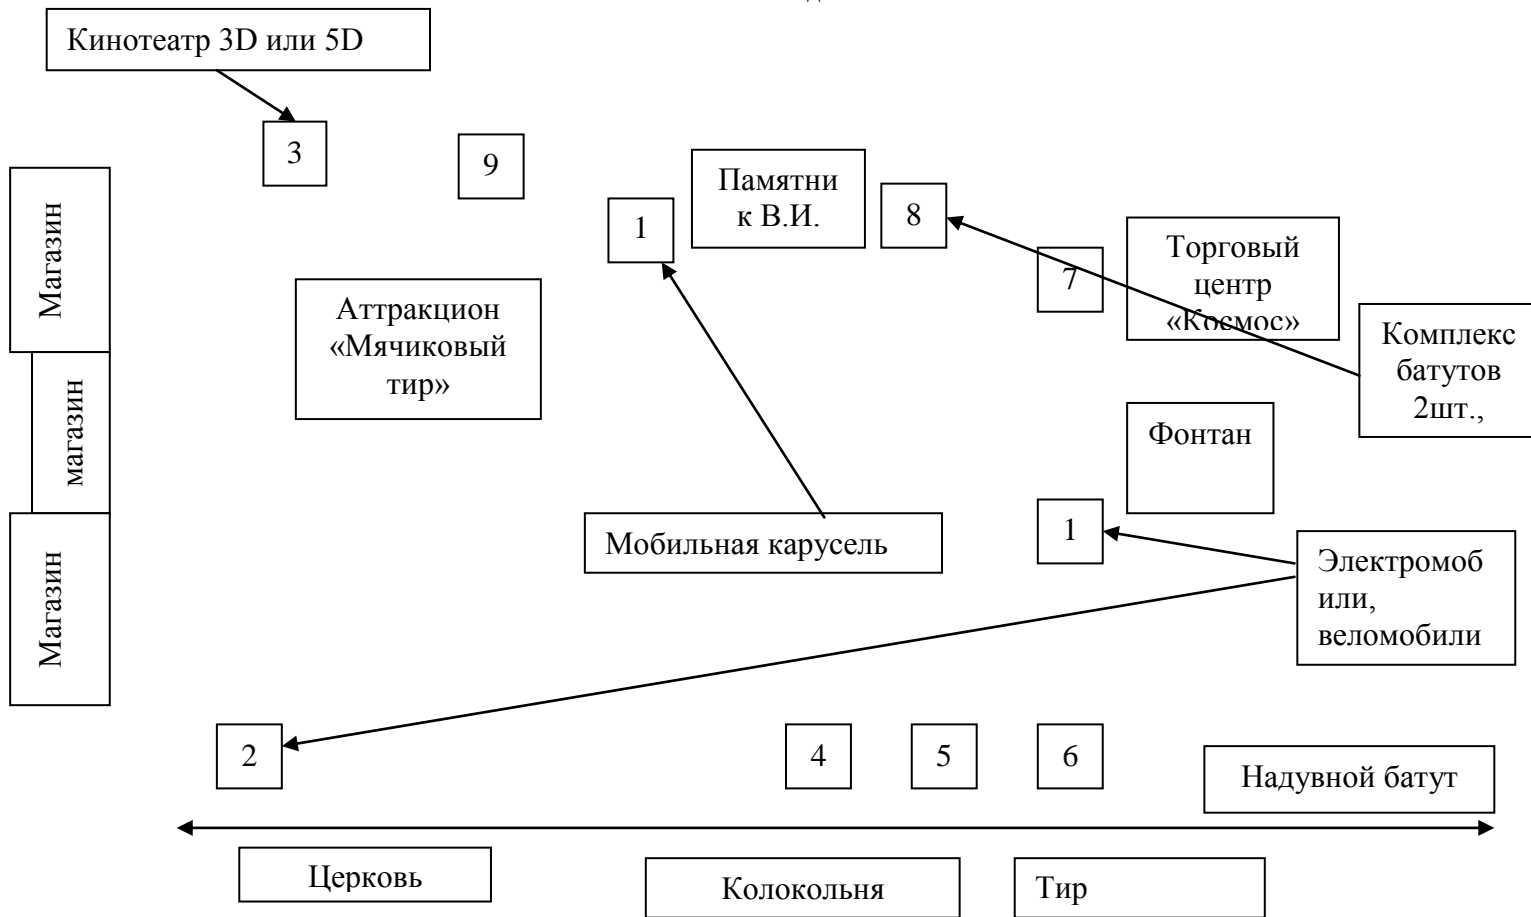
Кинотеатр 3D или 5D

3

9

Магазин

магазин

Магазин

Памятни к В.И.

1

8

7

Торговый центр «Космос»

Комплекс батутов 2шт.,

Аттракцион «Мячиковый тир»

Фонтан

Мобильная карусель

1

Электромоб или, веломобили

2

4

5

6

Надувной батут

Церковь

Колокольня

Тир